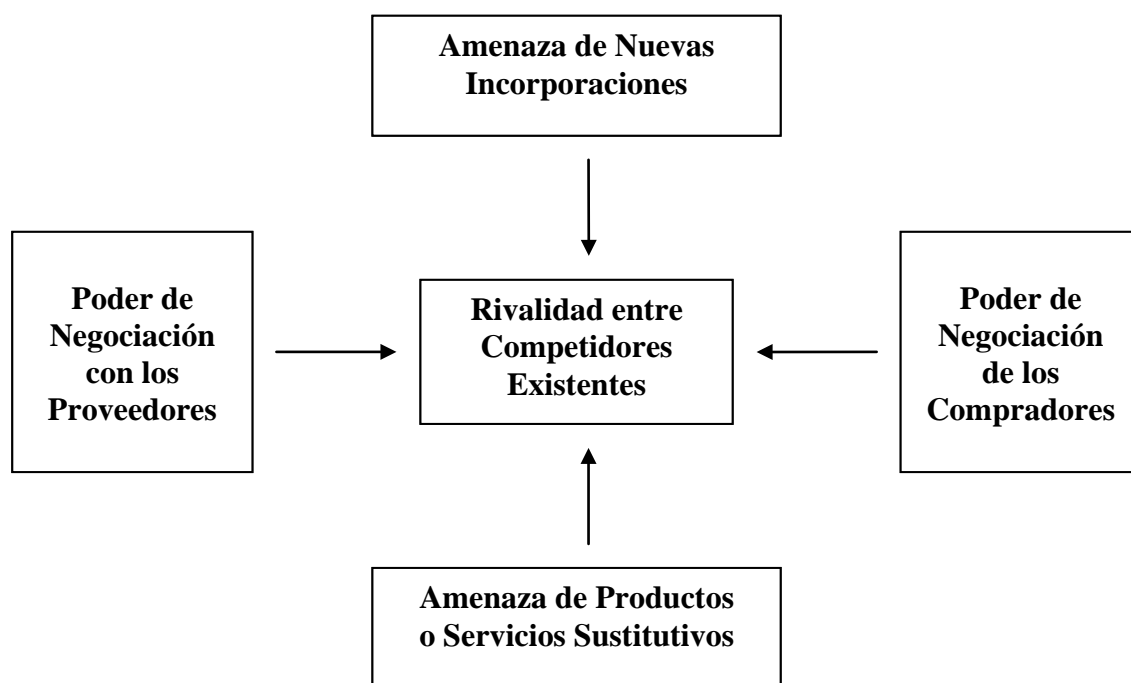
Amenaza de Nuevas Incorporaciones

Poder de Negociación con los Proveedores

Rivalidad entre Competidores Existentes

Poder de Negociación de los Compradores

Amenaza de Productos o Servicios Sustitutivos